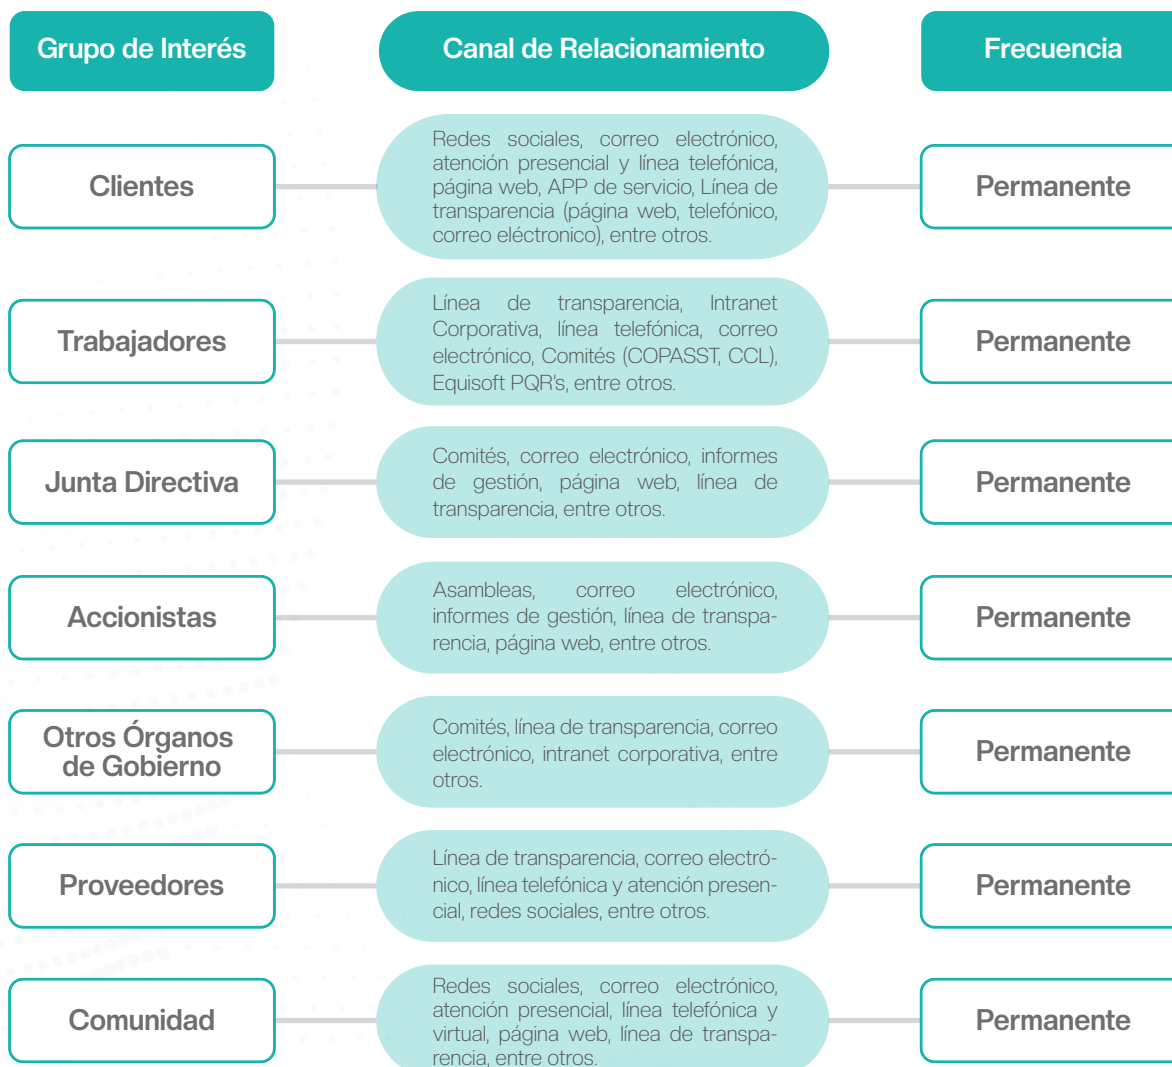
| Grupo de Interés | Canal de Relacionamiento | Frecuencia |
|---|---|---|
| Clientes | Redes sociales, correo electrónico, atención presencial y línea telefónica, página web, APP de servicio, Línea de transparencia (página web, telefónico, correo eléctronico), entre otros. | Permanente |
| Trabajadores | Línea de transparencia, Intranet Corporativa, línea telefónica, correo electrónico, Comités (COPASST, CCL), Equisoft PQR's, entre otros. | Permanente |
| Junta Directiva | Comités, correo electrónico, informes de gestión, página web, línea de transparencia, entre otros. | Permanente |
| Accionistas | Asambleas, correo electrónico, informes de gestión, línea de transparencia, página web, entre otros. | Permanente |
| Otros Órganos de Gobierno | Comités, línea de transparencia, correo electrónico, intranet corporativa, entre otros. | Permanente |
| Proveedores | Línea de transparencia, correo electrónico, línea telefónica y atención presencial, redes sociales, entre otros. | Permanente |
| Comunidad | Redes sociales, correo electrónico, atención presencial, línea telefónica y virtual, página web, línea de transparencia, entre otros. | Permanente |